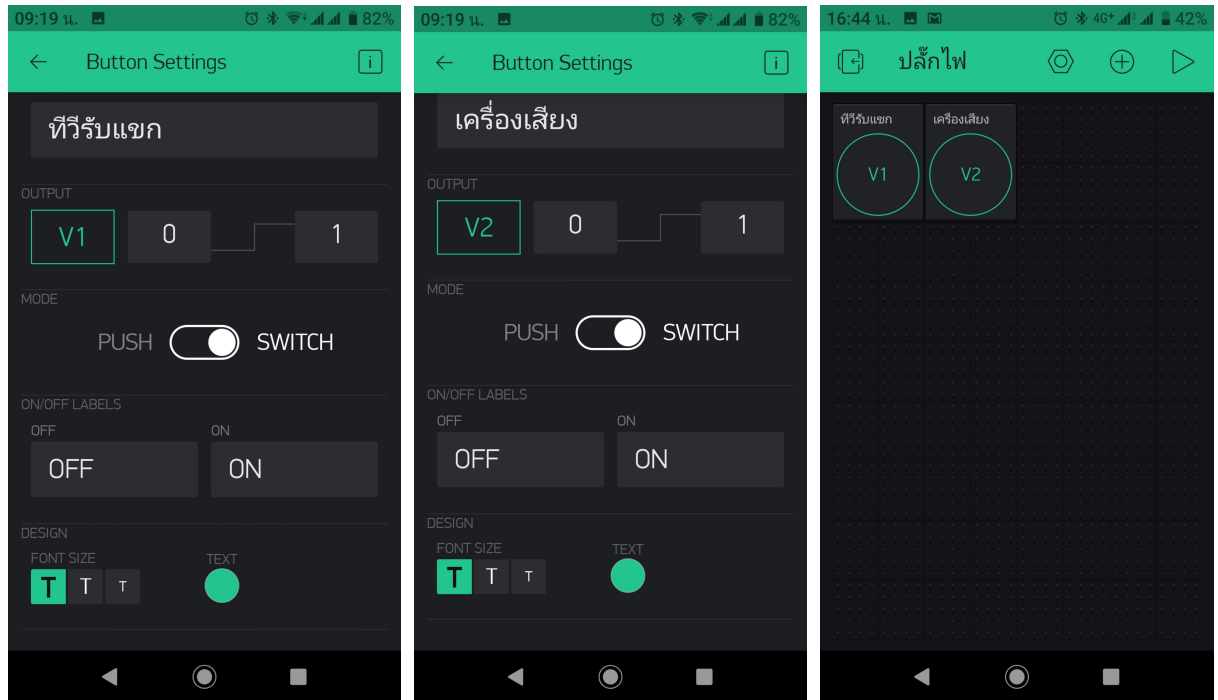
09:19 น. 82%

Button Settings

ทีวีรับแขก

OUTPUT

V1 0 1

MODE

PUSH SWITCH

ON/OFF LABELS

OFF ON

OFF ON

DESIGN

FONT SIZE

T T T

TEXT

09:19 น. 82%

Button Settings

เครื่องเสียง

OUTPUT

V2 0 1

MODE

PUSH SWITCH

ON/OFF LABELS

OFF ON

OFF ON

DESIGN

FONT SIZE

T T T

TEXT

16:44 น. 4G+ 42%

ปลั๊กไฟ

ทีวีรับแขก

V1

เครื่องเสียง

V2